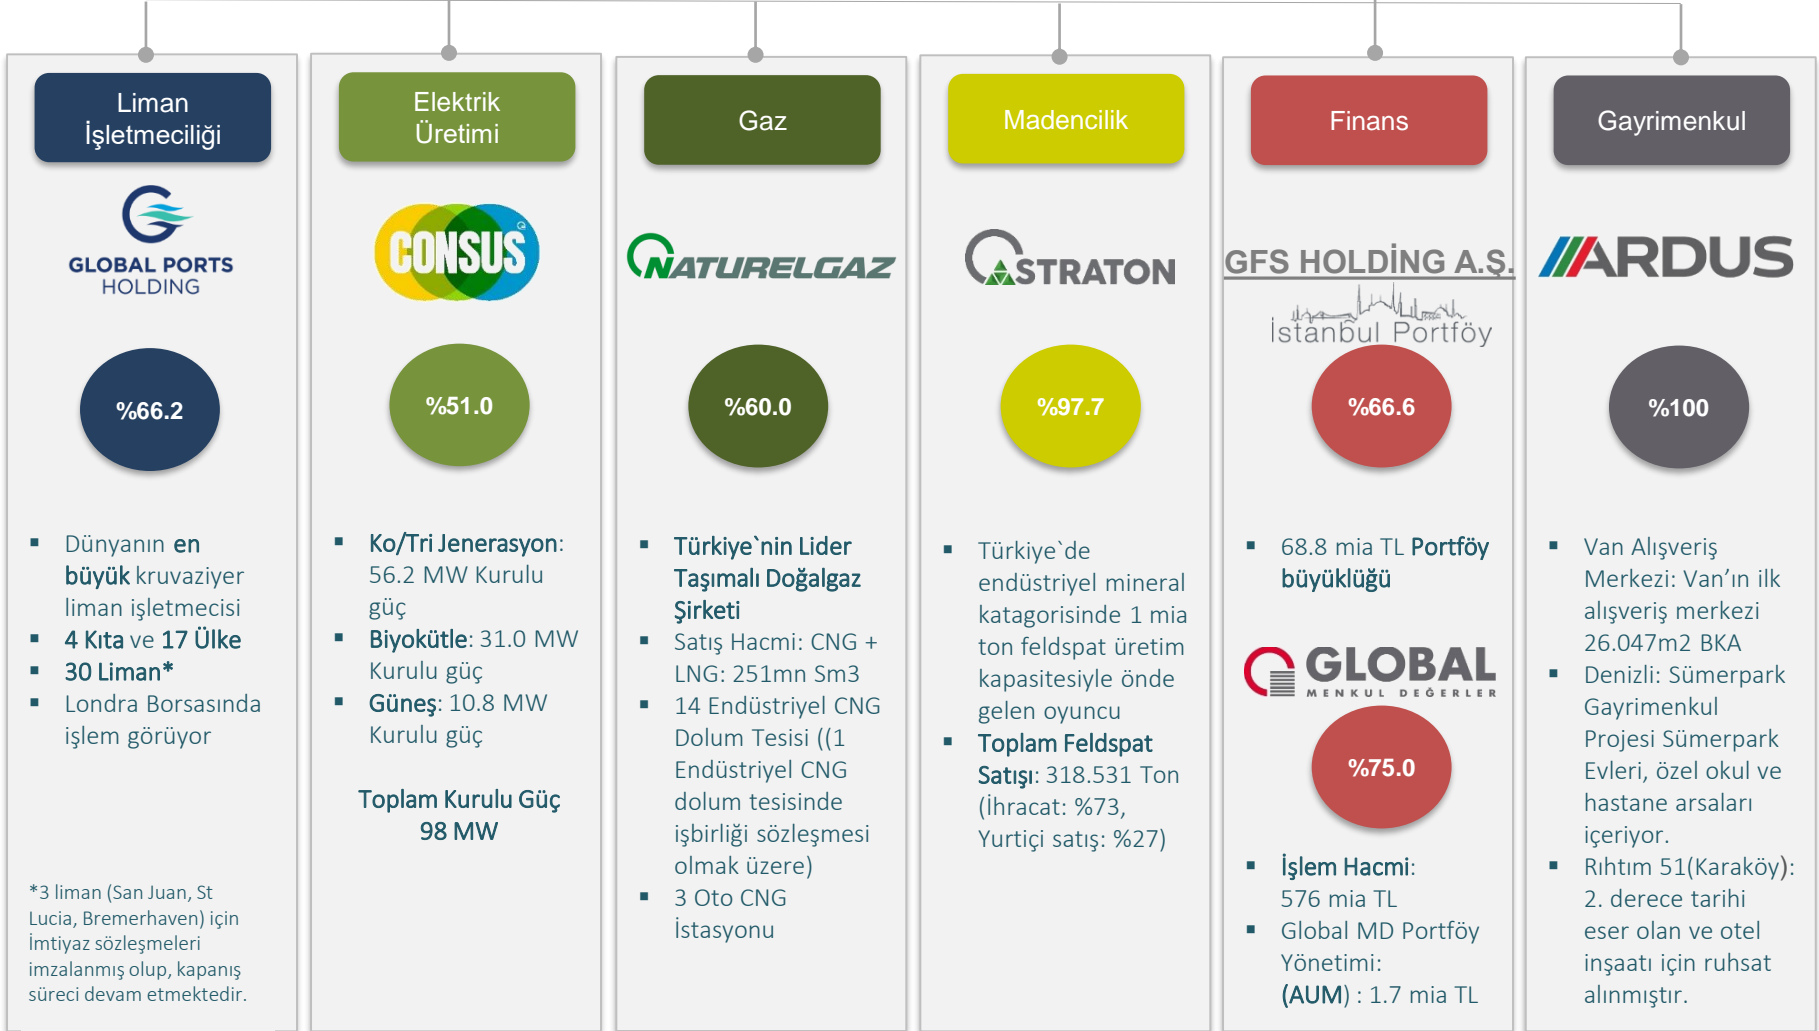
Liman İşletmeciliği

GLOBAL PORTS HOLDING

%66.2

- Dünyanın en büyük kruvaziyer liman işletmecisi
- 4 Kıta ve 17 Ülke
- 30 Liman*
- Londra Borsasında işlem görüyor

*3 liman (San Juan, St Lucia, Bremerhaven) için İmtiyaz sözleşmeleri imzalanmış olup, kapanış süreci devam etmektedir.

Elektrik Üretimi

CONSUS

%51.0

- Ko/Tri Jenerasyon: 56.2 MW Kurulu güç
- Biyokütle: 31.0 MW Kurulu güç
- Güneş: 10.8 MW Kurulu güç

Toplam Kurulu Güç 98 MW

Gaz

NATURELGAZ

%60.0

- Türkiye`nin Lider Taşımalı Doğalgaz Şirketi
- Satış Hacmi: CNG + LNG: 251mn Sm3
- 14 Endüstriyel CNG Dolum Tesisi ((1 Endüstriyel CNG dolum tesisinde işbirliği sözleşmesi olmak üzere)
- 3 Oto CNG İstasyonu

Madencilik

STRATON

%97.7

- Türkiye`de endüstriyel mineral katagorisinde 1 mia ton feldspat üretim kapasitesiyle önde gelen oyuncu
- Toplam Feldspat Satışı: 318.531 Ton (İhracat: %73, Yurtiçi satış: %27)

Finans

GFS HOLDİNG A.Ş.

İstanbul Portföy

%66.6

- 68.8 mia TL Portföy büyüklüğü

GLOBAL MENKUL DEĞERLER

%75.0

- İşlem Hacmi: 576 mia TL
- Global MD Portföy Yönetimi: (AUM) : 1.7 mia TL

Gayrimenkul

ARDUS

%100

- Van Alışveriş Merkezi: Van’ın ilk alışveriş merkezi 26.047m2 BKA
- Denizli: Sümerpark Gayrimenkul Projesi Sümerpark Evleri, özel okul ve hastane arsaları içeriyor.
- Rıhtım 51(Karaköy): 2. derece tarihi eser olan ve otel inşaatı için ruhsat alınmıştır.